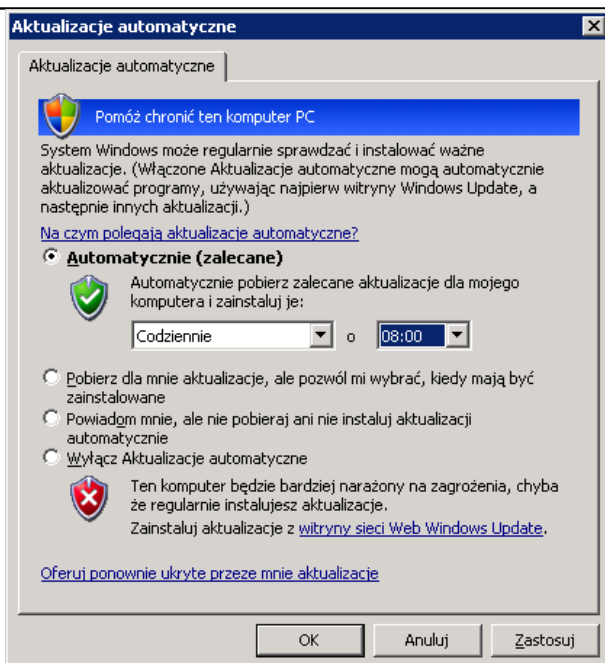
Aktualizacje automatyczne

Aktualizacje automatyczne

Pomóż chronić ten komputer PC

System Windows może regularnie sprawdzać i instalować ważne aktualizacje. (Włączone Aktualizacje automatyczne mogą automatycznie aktualizować programy, używając najpierw witryny Windows Update, a następnie innych aktualizacji.)

Na czym polegają aktualizacje automatyczne?

Automatycznie (zalecane)

Automatycznie pobierz zalecane aktualizacje dla mojego komputera i zainstaluj je:

Codziennie o 08:00

Pobierz dla mnie aktualizacje, ale pozwól mi wybrać, kiedy mają być zainstalowane

Powiadom mnie, ale nie pobieraj ani nie instaluj aktualizacji automatycznie

Wyłącz Aktualizacje automatyczne

Ten komputer będzie bardziej narażony na zagrożenia, chyba że regularnie instalujesz aktualizacje.

Zainstaluj aktualizacje z witryny sieci Web Windows Update.

Oferuj ponownie ukryte przeze mnie aktualizacje

OK Anuluj Zastosuj